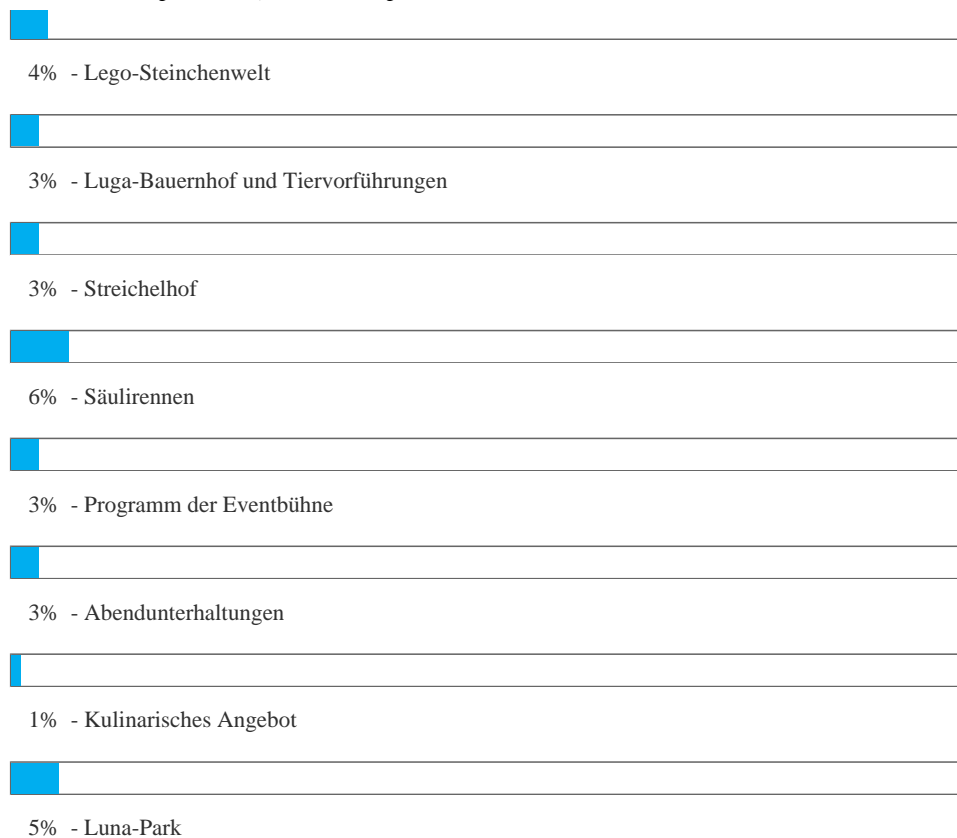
4% - Lego-Steinchenwelt

3% - Luga-Bauernhof und Tiervorführungen

3% - Streichelhof

6% - Säulirennen

3% - Programm der Eventbühne

3% - Abendunterhaltungen

1% - Kulinarisches Angebot

5% - Luna-Park